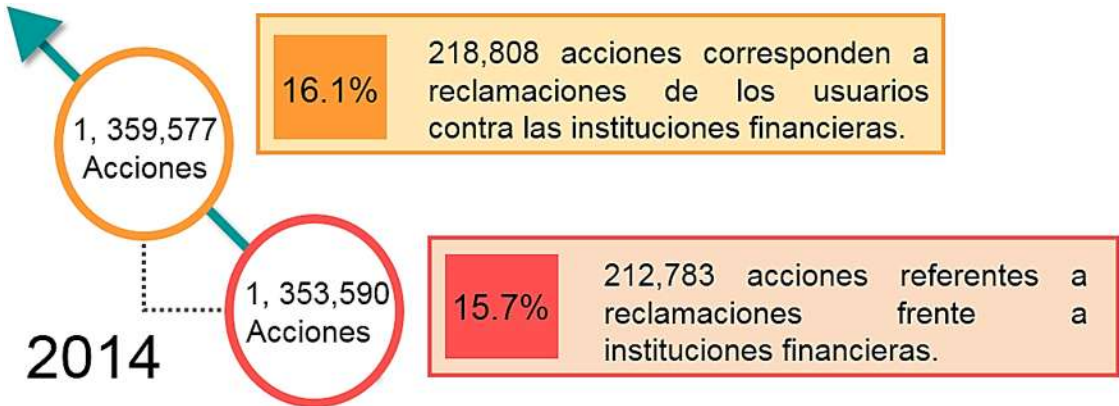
1, 359,577 Acciones

16.1%

218,808 acciones corresponden a reclamaciones de los usuarios contra las instituciones financieras.

1, 353,590 Acciones

2014

15.7%

212,783 acciones referentes a reclamaciones frente a instituciones financieras.